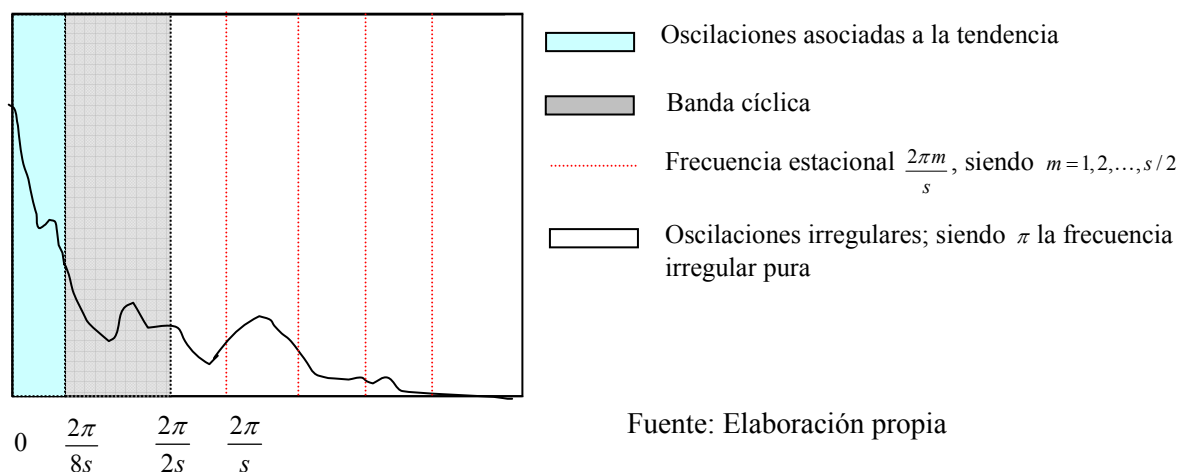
0 $\frac{2\pi}{8s}$ $\frac{2\pi}{2s}$ $\frac{2\pi}{s}$

Oscilaciones asociadas a la tendencia

Banda cíclica

Frecuencia estacional $\frac{2\pi m}{s}$, siendo $m = 1, 2, \ldots, s/2$

Oscilaciones irregulares; siendo $\pi$ la frecuencia irregular pura

Fuente: Elaboración propia